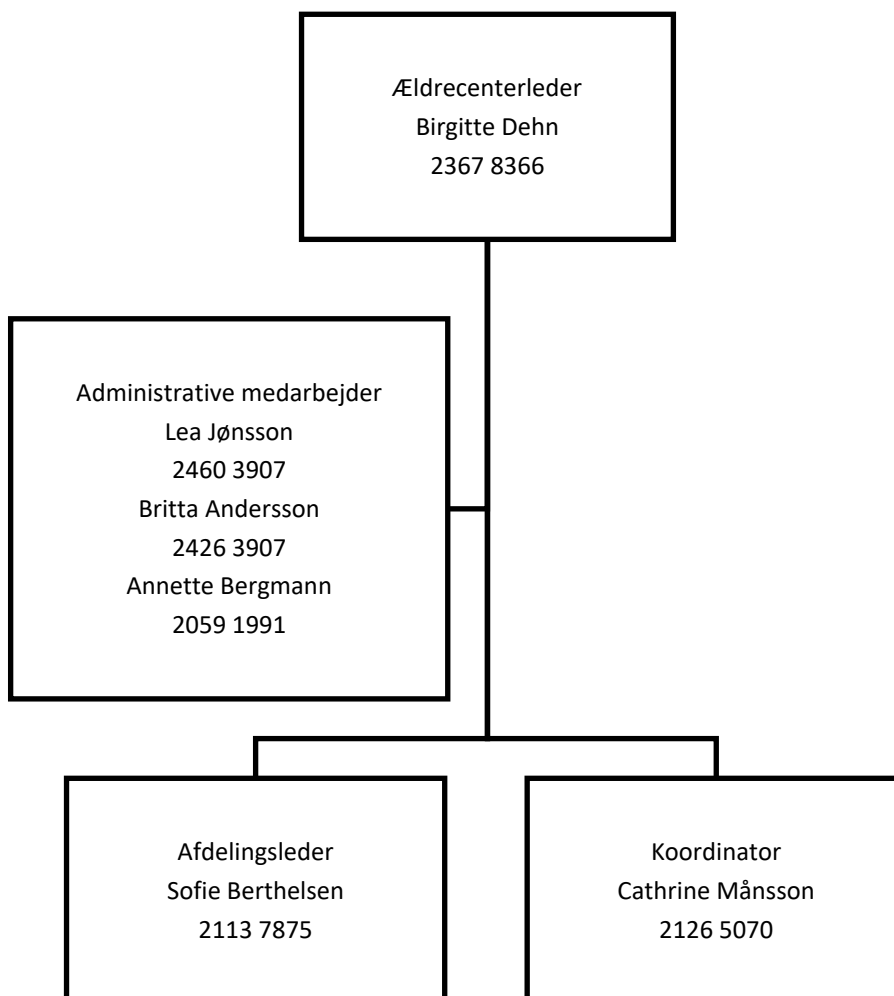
Ældrecenterleder
Birgitte Dehn
2367 8366

Administrative medarbejder
Lea Jønsson
2460 3907
Britta Andersson
2426 3907
Annette Bergmann
2059 1991

Afdelingsleder
Sofie Berthelsen
2113 7875

Koordinator
Cathrine Månsson
2126 5070